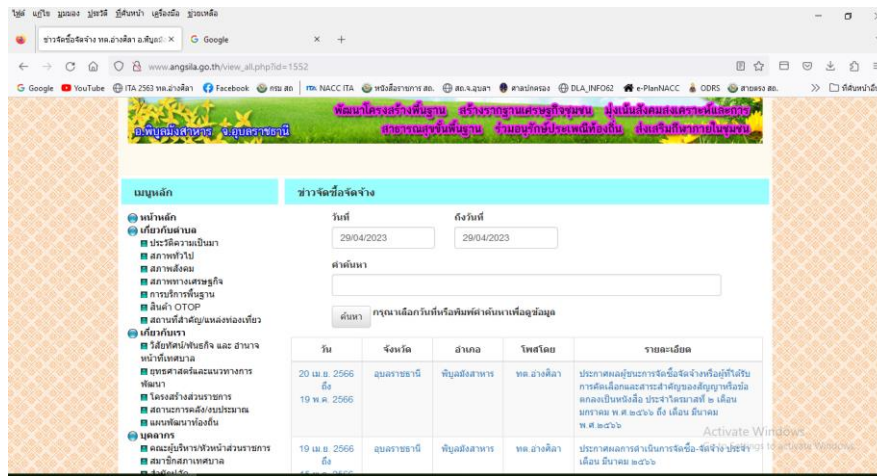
ไฟล์ แก้ไข มุมมอง ประวัติ ที่คั่นหน้า เครื่องมือ ช่วยเหลือ

ข่าวจัดซื้อจัดจ้าง ทต.อ่างศิลา อ.พิบูลมั ×
G Google ×
+

www.angsila.go.th/view_all.php?id=1552

G Google YouTube ITA 2563 ทต.อ่างศิลา Facebook กรม สถ ITA NACC ITA หนังสือราชการ สถ. สถ.จ.อุบลฯ ศาลปกครอง DLA_INFO62 e-PlanNACC ODRS สายตรง สถ.
ที่คั่นหน้าอื่น

พัฒนาโครงสร้างพื้นฐาน สร้างรากฐานเศรษฐกิจชุมชน มุ่งเน้นสังคมสงเคราะห์และการ
สาธารณสุขขั้นพื้นฐาน ร่วมอนุรักษ์ประเพณีท้องถิ่น ส่งเสริมกีฬาภายในชุมชน
อ.พิบูลมังสาหาร จ.อุบลราชธานี

เมนูหลัก
หน้าหลัก
เกี่ยวกับตำบล
ประวัติความเป็นมา
สภาพทั่วไป
สภาพสังคม
สภาพทางเศรษฐกิจ
การบริการพื้นฐาน
สินค้า OTOP
สถานที่สำคัญ/แหล่งท่องเที่ยว
เกี่ยวกับเรา
วิสัยทัศน์/พันธกิจ และ อำนาจหน้าที่เทศบาล
ยุทธศาสตร์และแนวทางการพัฒนา
โครงสร้างส่วนราชการ
สถานะการคลัง/งบประมาณ
แผนพัฒนาท้องถิ่น
บุคลากร
คณะผู้บริหาร/หัวหน้าส่วนราชการ
สมาชิกสภาเทศบาล
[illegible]

ข่าวจัดซื้อจัดจ้าง
วันที่
29/04/2023
ถึงวันที่
29/04/2023
คำค้นหา

ค้นหา
กรุณาเลือกวันที่หรือพิมพ์คำค้นหาเพื่อดูข้อมูล

| วัน | จังหวัด | อำเภอ | โพสโดย | รายละเอียด |
|---|---|---|---|---|
| 20 เม.ย. 2566 ถึง 19 พ.ค. 2566 | อุบลราชธานี | พิบูลมังสาหาร | ทต.อ่างศิลา | ประกาศผลผู้ชนะการจัดซื้อจัดจ้างหรือผู้ได้รับการคัดเลือกและสาระสำคัญของสัญญาหรือข้อตกลงเป็นหนังสือ ประจำไตรมาสที่ ๒ เดือน มกราคม พ.ศ.๒๕๖๖ ถึง เดือน มีนาคม พ.ศ.๒๕๖๖ |
| 19 เม.ย. 2566 ถึง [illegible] | อุบลราชธานี | พิบูลมังสาหาร | ทต.อ่างศิลา | ประกาศผลการดำเนินการจัดซื้อ-จัดจ้าง ประจำเดือน มีนาคม ๒๕๖๖ |

Activate Windows
Go to Settings to activate Windows.